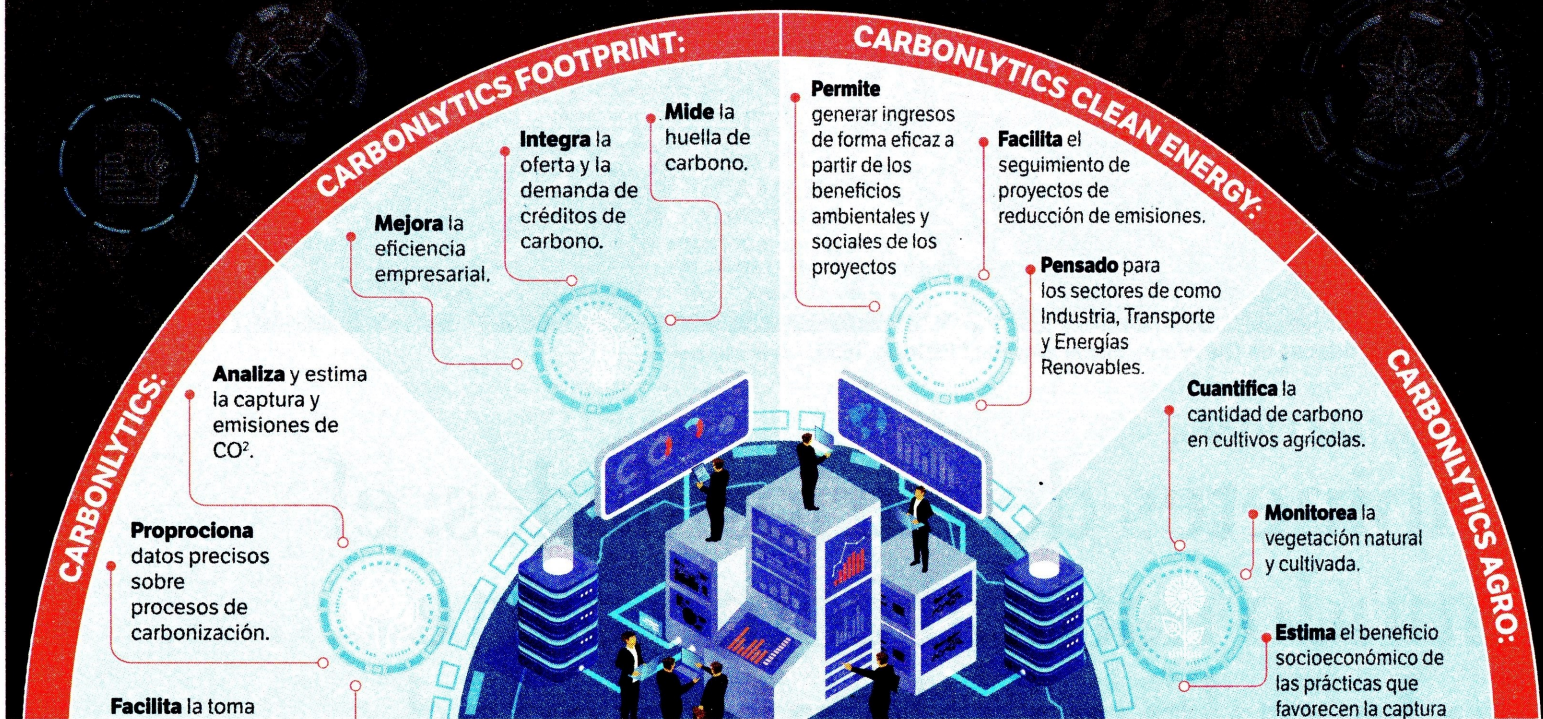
CARBONLYTICS FOOTPRINT:

Mejora la eficiencia empresarial.

Integra la oferta y la demanda de créditos de carbono.

Mide la huella de carbono.

CARBONLYTICS CLEAN ENERGY:

Permite generar ingresos de forma eficaz a partir de los beneficios ambientales y sociales de los proyectos

Facilita el seguimiento de proyectos de reducción de emisiones.

Pensado para los sectores de como Industria, Transporte y Energías Renovables.

CARBONLYTICS:

Analiza y estima la captura y emisiones de CO².

Proprociona datos precisos sobre procesos de carbonización.

Facilita la toma

CARBONLYTICS AGRO:

Cuantifica la cantidad de carbono en cultivos agrícolas.

Monitorea la vegetación natural y cultivada.

Estima el beneficio socioeconómico de las prácticas que favorecen la captura